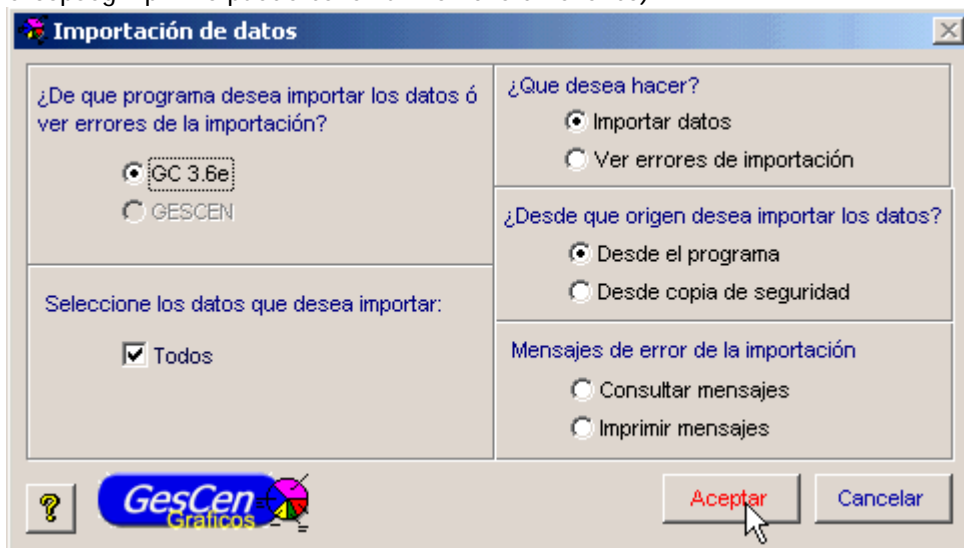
Importación de datos

¿De que programa desea importar los datos ó ver errores de la importación?

GC 3.6e

GESCEN

Seleccione los datos que desea importar:

Todos

¿Que desea hacer?

Importar datos

Ver errores de importación

¿Desde que origen desea importar los datos?

Desde el programa

Desde copia de seguridad

Mensajes de error de la importación

Consultar mensajes

Imprimir mensajes

?

GesCen Graficos

Aceptar

Cancelar